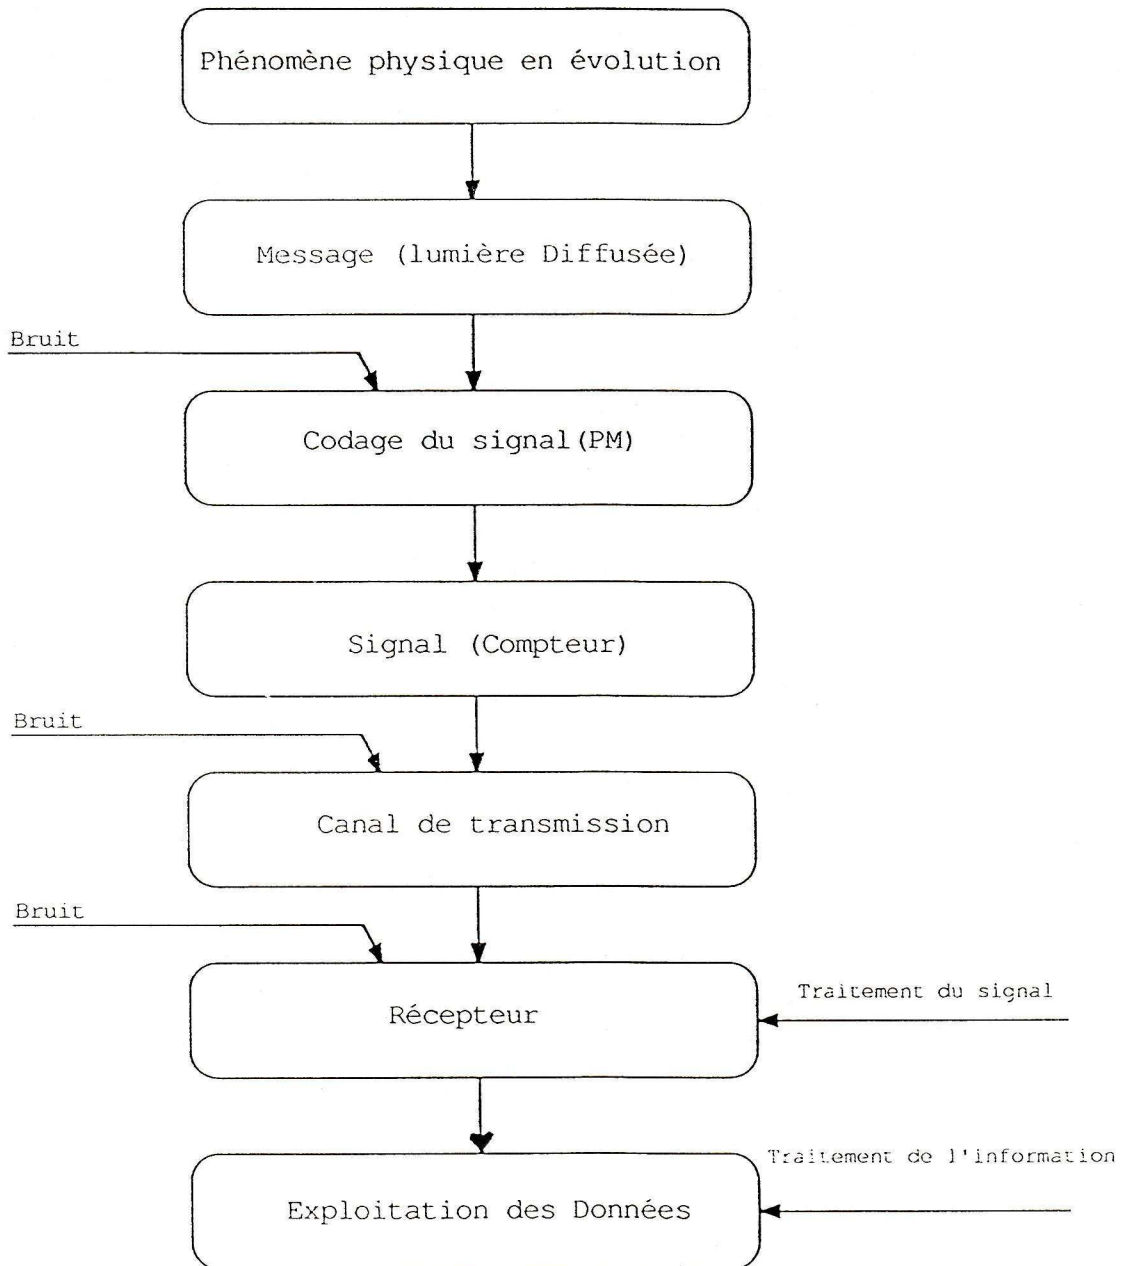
Phénomène physique en évolution

Message (lumière Diffusée)

Bruit

Codage du signal(PM)

Signal (Compteur)

Bruit

Canal de transmission

Bruit

Récepteur

Traitement du signal

Traitement de l'information

Exploitation des Données